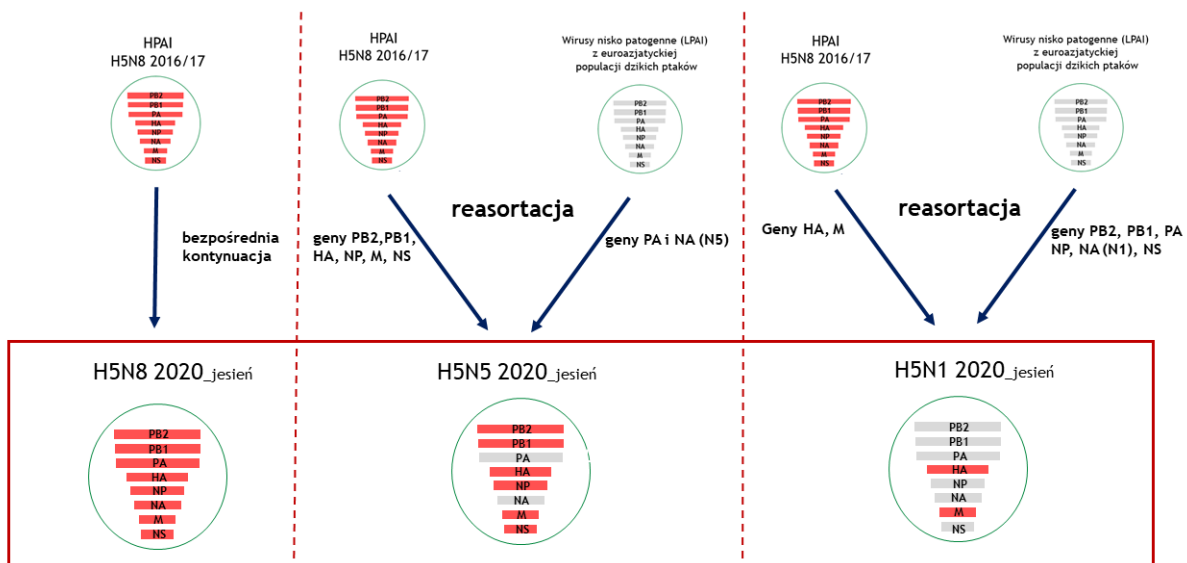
HPAI
H5N8 2016/17

PB2
PB1
PA
HA
NP
NA
M
NS

bezpośrednia kontynuacja

HPAI
H5N8 2016/17

PB2
PB1
PA
HA
NP
NA
M
NS

Wirusy nisko patogenne (LPAI) z euroazjatyckiej populacji dzikich ptaków

PB2
PB1
PA
HA
NP
NA
M
NS

reasortacja

geny PB2,PB1, HA, NP, M, NS

geny PA i NA (N5)

HPAI
H5N8 2016/17

PB2
PB1
PA
HA
NP
NA
M
NS

Wirusy nisko patogenne (LPAI) z euroazjatyckiej populacji dzikich ptaków

PB2
PB1
PA
HA
NP
NA
M
NS

reasortacja

Geny HA, M

geny PB2, PB1, PA NP, NA (N1), NS

H5N8 2020_jesień

PB2
PB1
PA
HA
NP
NA
M
NS

H5N5 2020_jesień

PB2
PB1
PA
HA
NP
NA
M
NS

H5N1 2020_jesień

PB2
PB1
PA
HA
NP
NA
M
NS